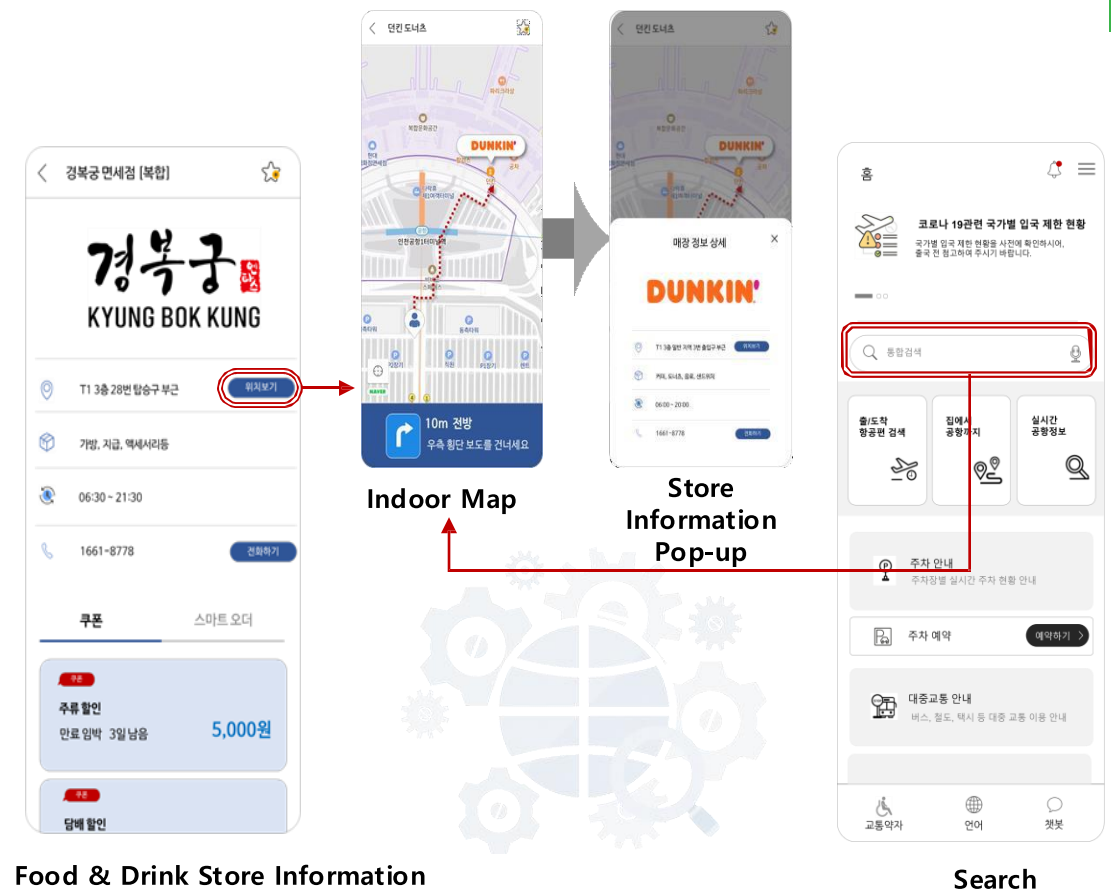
경복궁 면세점 [복합]

경복궁

KYUNG BOK KUNG

T1 3층 28번 탑승구 부근

위치보기

가방, 지갑, 액세서리등

06:30 ~ 21:30

1661-8778

전화하기

쿠폰

스마트 오더

쿠폰

주류 할인

만료 임박 3일 남음

5,000원

쿠폰

담배 할인

Food & Drink Store Information

던킨 도너츠

DUNKIN'

10m 전방

우측 횡단 보도를 건너세요

Indoor Map

던킨 도너츠

매장 정보 상세

DUNKIN'

T1 3층 일반 지역 3번 출입구 부근

위치보기

커피, 도너츠, 음료, 샌드위치

06:00 ~ 20:00

1661-8778

전화하기

Store Information Pop-up

홈

코로나 19관련 국가별 입국 제한 현황

국가별 입국 제한 현황을 사전에 확인하시어, 출국 전 참고하여 주시기 바랍니다.

통합검색

출/도착 항공편 검색

집에서 공항까지

실시간 공항정보

주차 안내

주차장별 실시간 주차 현황 안내

주차 예약

예약하기

대중교통 안내

버스, 철도, 택시 등 대중 교통 이용 안내

교통약자

언어

챗봇

Search